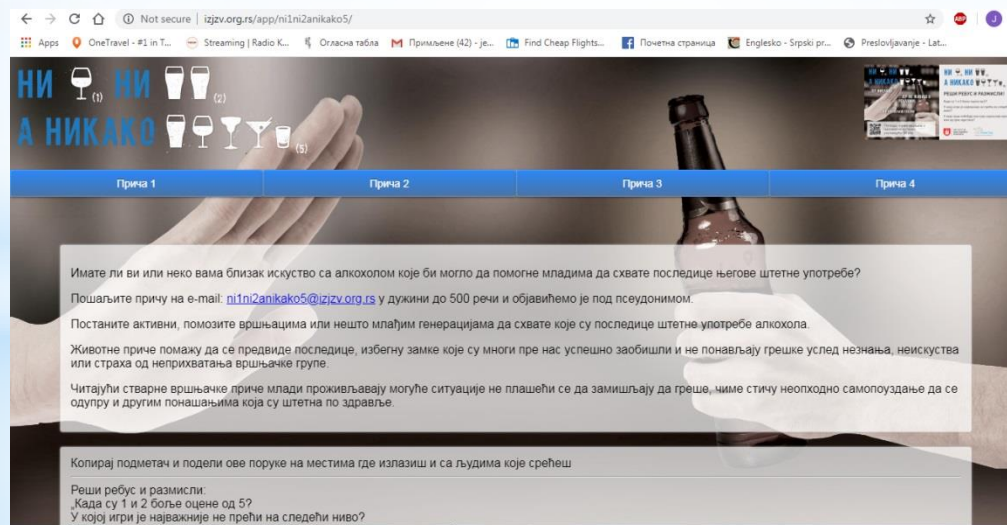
Not secure | izjzv.org.rs/app/ni1ni2anikako5/

Apps OneTravel - #1 in T... Streaming | Radio K... Огласна табла Примљене (42) - je... Find Cheap Flights... Почетна страница Englesko - Srpski pr... Preslovljavanje - Lat...

НИ (1) НИ (2)
А НИКАКО (5)

Прича 1 | Прича 2 | Прича 3 | Прича 4

Имате ли ви или неко вама близак искуство са алкохолом које би могло да помогне младима да схвате последице његове штетне употребе?

Пошаљите причу на e-mail: ni1ni2anikako5@izjzv.org.rs у дужини до 500 речи и објавићемо је под псеудонимом.

Постаните активни, помозите вршњацима или нешто млађим генерацијама да схвате које су последице штетне употребе алкохола.

Животне приче помажу да се предвиде последице, избегну замке које су многи пре нас успешно заобишли и не понављају грешке услед незнања, неискуства или страха од неприхватања вршњачке групе.

Читајући стварне вршњачке приче млади проживљавају могуће ситуације не плашећи се да замишљају да греше, чиме стичу неопходно самопоуздање да се одупру и другим понашањима која су штетна по здравље.

Копирај подметач и подели ове поруке на местима где излазиш и са људима које срећеш

Реши ребус и размисли:
„Када су 1 и 2 боље оцене од 5?
У којој игри је најважније не прећи на следећи ниво?